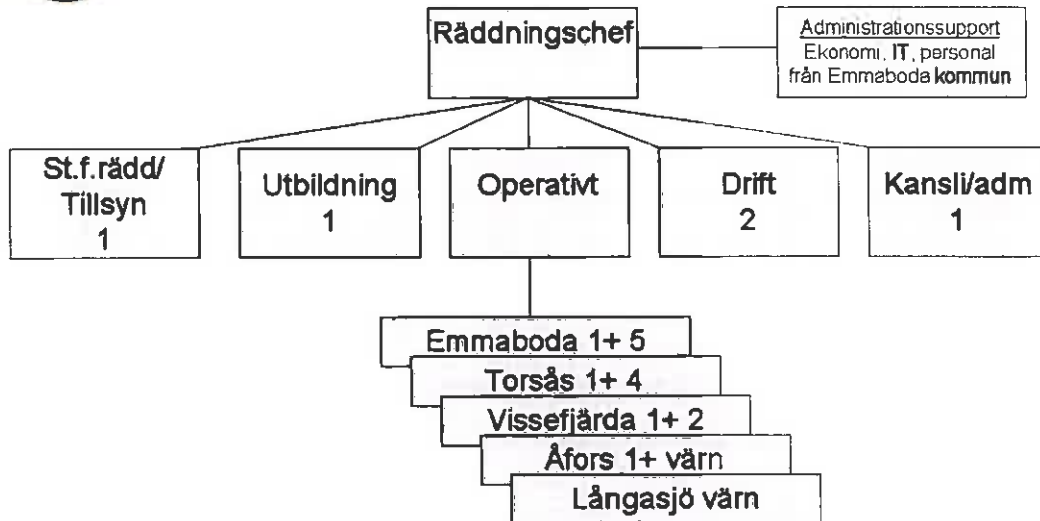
Räddningschef

Administrationssupport
Ekonomi, IT, personal från Emmaboda kommun

St.f.rädd/ Tillsyn
1

Utbildning
1

Operativt

Drift
2

Kansli/adm
1

Emmaboda 1+ 5

Torsås 1+ 4

Vissefjärda 1+ 2

Åfors 1+ värn

Långasjö värn